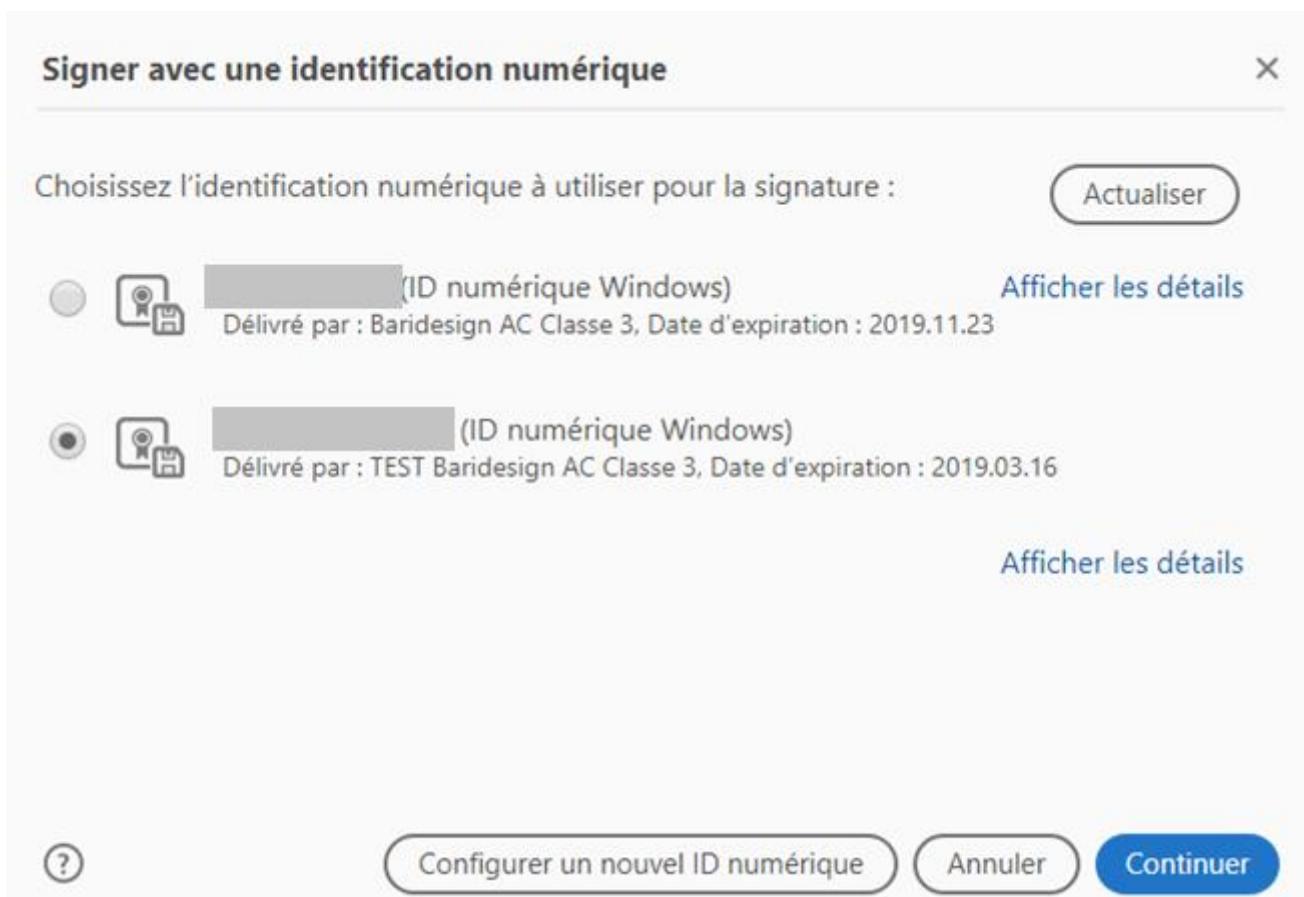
Signer avec une identification numérique ×

Choisissez l'identification numérique à utiliser pour la signature :

Actualiser

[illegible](ID numérique Windows)
Délivré par : Baridesign AC Classe 3, Date d'expiration : 2019.11.23

Afficher les détails

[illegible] (ID numérique Windows)
Délivré par : TEST Baridesign AC Classe 3, Date d'expiration : 2019.03.16

Afficher les détails

?

Configurer un nouvel ID numérique

Annuler

Continuer